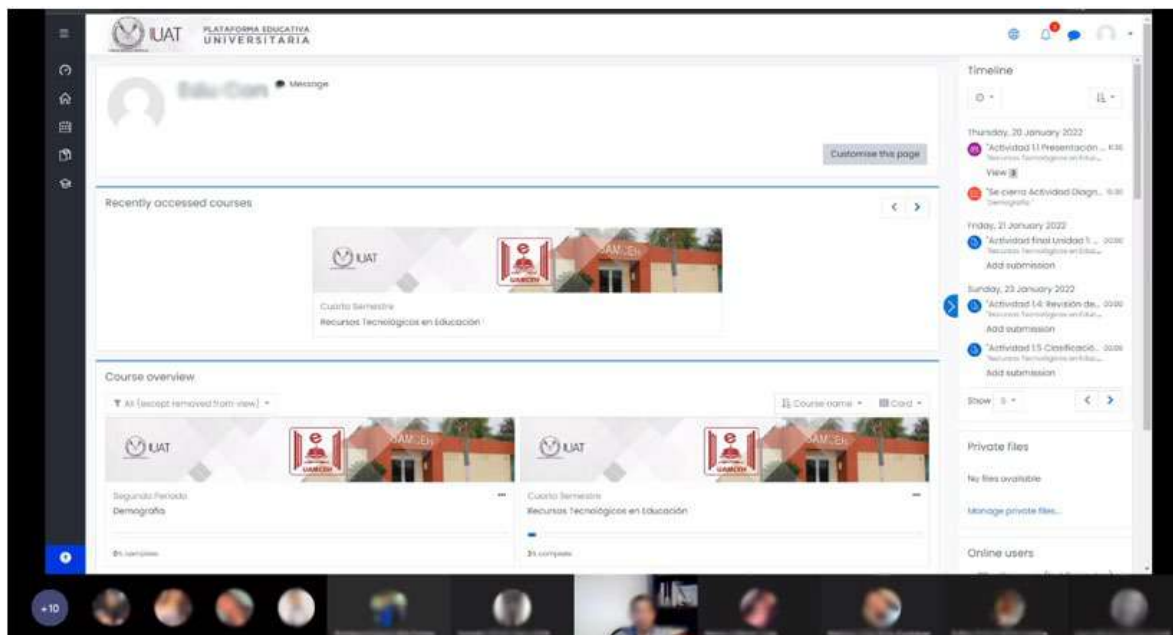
UAT PLATAFORMA EDUCATIVA UNIVERSITARIA

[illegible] Message

Customise this page

Recently accessed courses

UAT

UAMCEH

Cuarto Semestre

Recursos Tecnológicos en Educación

Course overview

All (except removed from view)

Course name

Card

UAT

UAMCEH

Segundo Periodo

Demografía

0% complete

UAT

UAMCEH

Cuarto Semestre

Recursos Tecnológicos en Educación

3% complete

Timeline

Thursday, 20 January 2022

"Actividad 1.1 Presentación ...

Recursos Tecnológicos en Edu...

View

"Se cierra Actividad Diagn...

Demografía

Friday, 21 January 2022

"Actividad final Unidad 1: ...

Recursos Tecnológicos en Edu...

Add submission

Sunday, 23 January 2022

"Actividad 1.4: Revisión de...

Recursos Tecnológicos en Edu...

Add submission

"Actividad 1.5 Clasificació...

Recursos Tecnológicos en Edu...

Add submission

Show 5

Private files

No files available

Manage private files...

Online users

+10